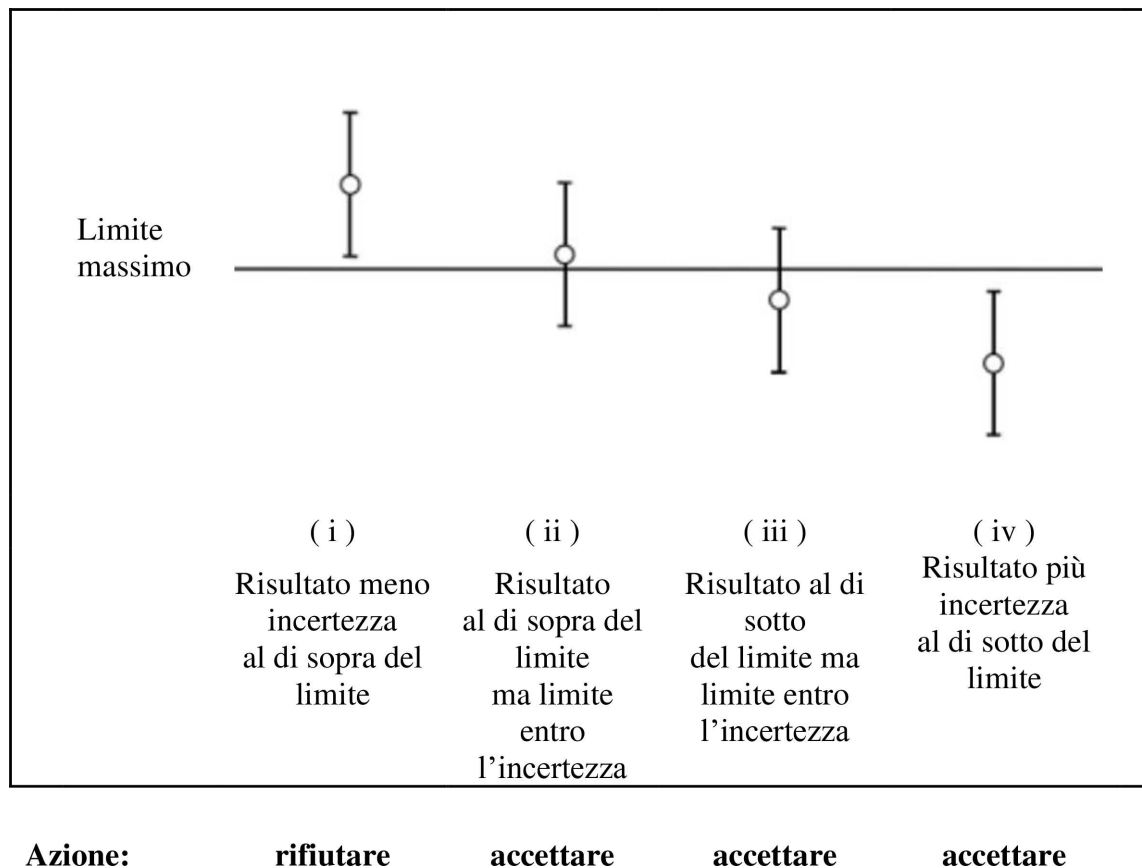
Limite massimo

( i )
Risultato meno incertezza al di sopra del limite

( ii )
Risultato al di sopra del limite ma limite entro l'incertezza

( iii )
Risultato al di sotto del limite ma limite entro l'incertezza

( iv )
Risultato più incertezza al di sotto del limite

**Azione:** **rifiutare** **accettare** **accettare** **accettare**